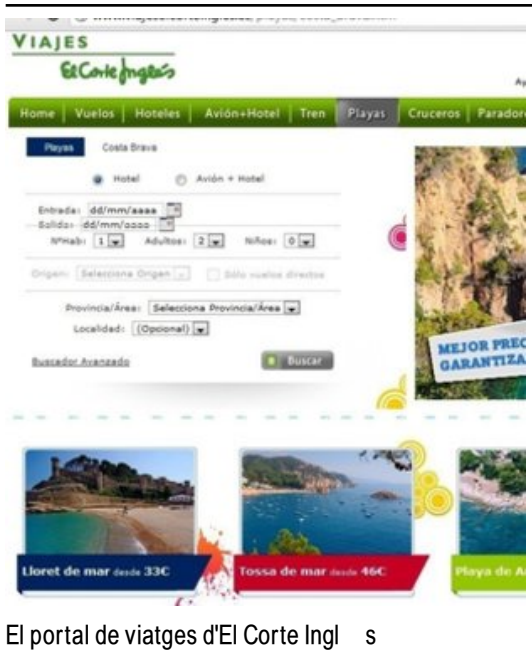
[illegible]

VIAJES
El Corte Inglés

Ay

Home | Vuelos | Hoteles | Avión+Hotel | Tren | Playas | Cruceros | Parador

Playas Costa Brava

Hotel Avión + Hotel

Entrada: dd/mm/aaaa
Salida: dd/mm/aaaa
NºHab: 1 Adultos: 2 Niños: 0

Origen: Selecciona Origen Sólo vuelos directos

Provincia/Área: Selecciona Provincia/Área
Localidad: (Opcional)

Buscador Avanzado Buscar

MEJOR PREC
GARANTIZA

Lloret de mar desde 33€

Tossa de mar desde 46€

Playa de A

El portal de viatges d'El Corte Ingl s